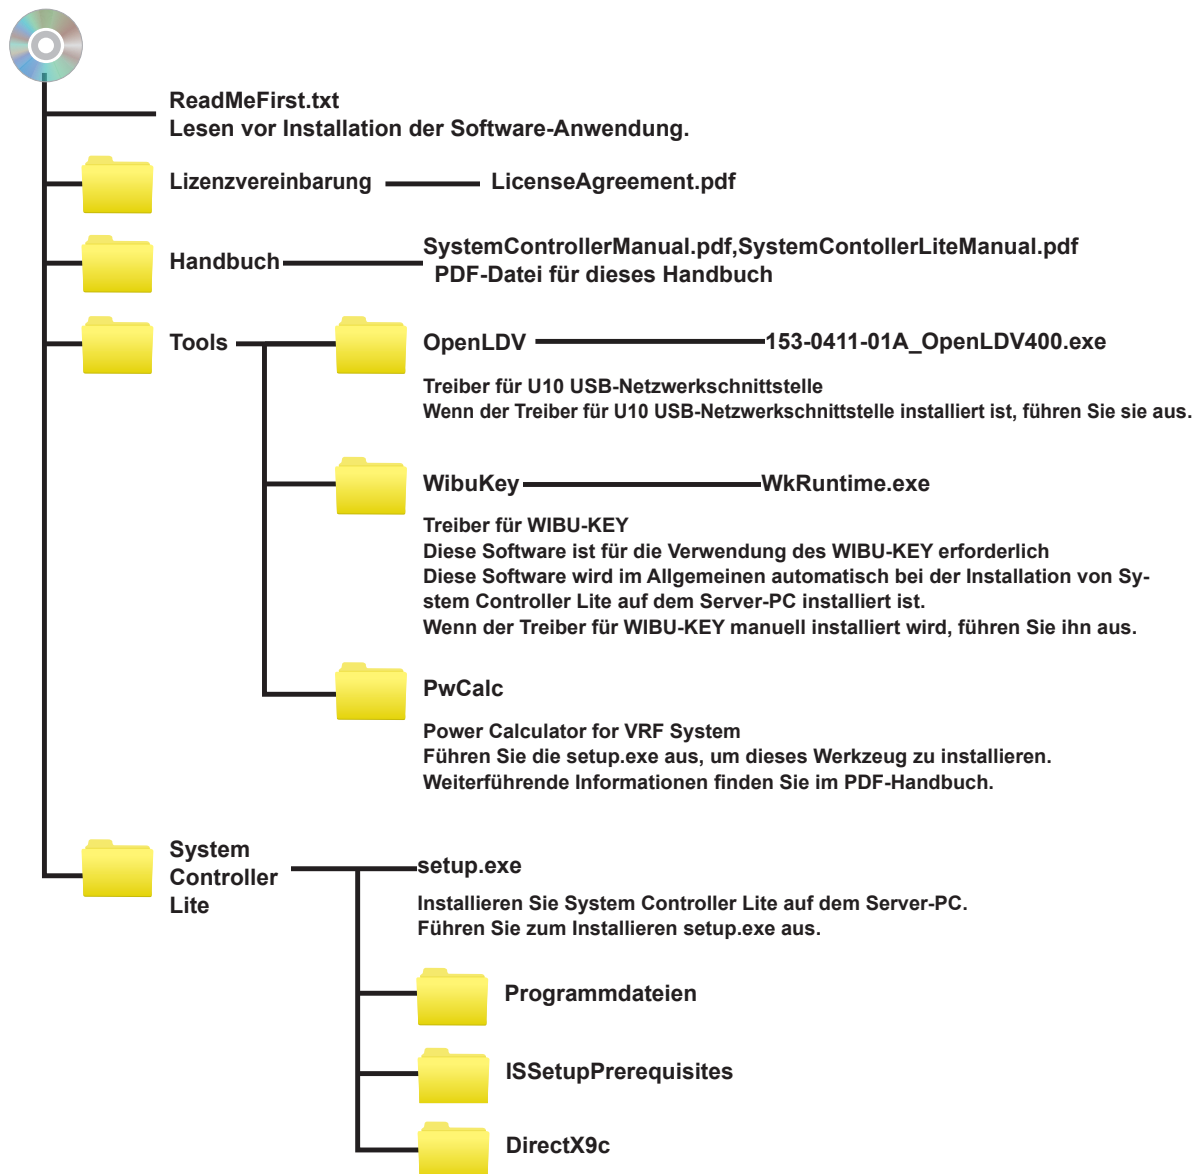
ReadMeFirst.txt
Lesen vor Installation der Software-Anwendung.

Lizenzvereinbarung

LicenseAgreement.pdf

Handbuch

SystemControllerManual.pdf,SystemContollerLiteManual.pdf
PDF-Datei für dieses Handbuch

Tools

OpenLDV

153-0411-01A_OpenLDV400.exe

Treiber für U10 USB-Netzwerkschnittstelle
Wenn der Treiber für U10 USB-Netzwerkschnittstelle installiert ist, führen Sie sie aus.

WibuKey

WkRuntime.exe

Treiber für WIBU-KEY
Diese Software ist für die Verwendung des WIBU-KEY erforderlich
Diese Software wird im Allgemeinen automatisch bei der Installation von System Controller Lite auf dem Server-PC installiert ist.
Wenn der Treiber für WIBU-KEY manuell installiert wird, führen Sie ihn aus.

PwCalc

Power Calculator for VRF System
Führen Sie die setup.exe aus, um dieses Werkzeug zu installieren.
Weiterführende Informationen finden Sie im PDF-Handbuch.

System Controller Lite

setup.exe

Installieren Sie System Controller Lite auf dem Server-PC.
Führen Sie zum Installieren setup.exe aus.

Programmdateien

ISSetupPrerequisites

DirectX9c